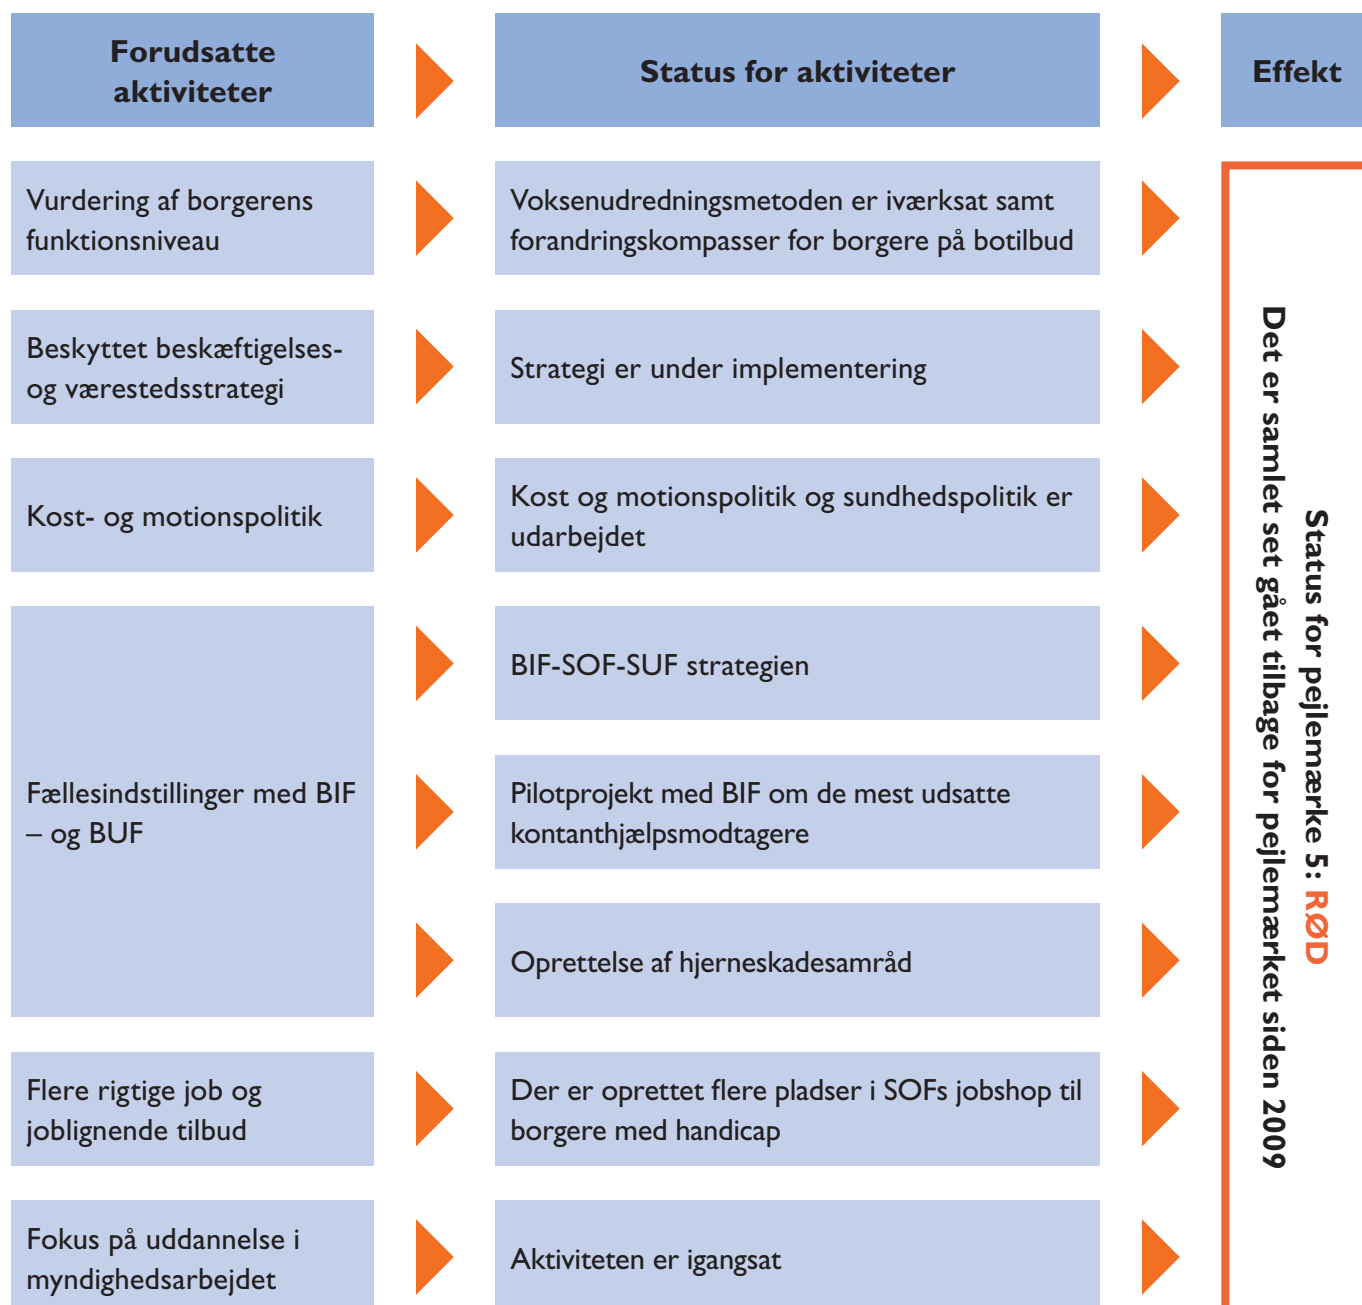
Forudsatte aktiviteter

Status for aktiviteter

Effekt

Vurdering af borgerens funktionsniveau

Voksenudredningsmetoden er iværksat samt forandringskompasser for borgere på botilbud

Beskyttet beskæftigelses- og værestedsstrategi

Strategi er under implementering

Kost- og motionspolitik

Kost og motionspolitik og sundhedspolitik er udarbejdet

Fællesindstillinger med BIF – og BUF

BIF-SOF-SUF strategien

Pilotprojekt med BIF om de mest udsatte kontanthjælpsmodtagere

Oprettelse af hjerneskadesamråd

Flere rigtige job og joblignende tilbud

Der er oprettet flere pladser i SOFs jobshop til borgere med handicap

Fokus på uddannelse i myndighedsarbejdet

Aktiviteten er igangsat

Status for pejlemærke 5: RØD

Det er samlet set gået tilbage for pejlemærket siden 2009